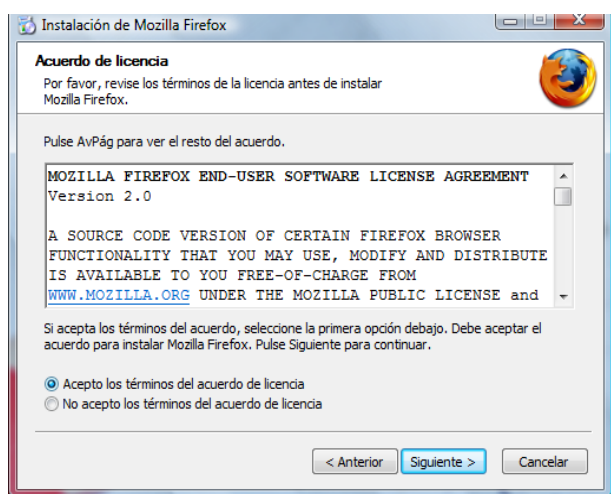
Instalación de Mozilla Firefox

Acuerdo de licencia

Por favor, revise los términos de la licencia antes de instalar Mozilla Firefox.

Pulse AvPág para ver el resto del acuerdo.

MOZILLA FIREFOX END-USER SOFTWARE LICENSE AGREEMENT
Version 2.0

A SOURCE CODE VERSION OF CERTAIN FIREFOX BROWSER FUNCTIONALITY THAT YOU MAY USE, MODIFY AND DISTRIBUTE IS AVAILABLE TO YOU FREE-OF-CHARGE FROM WWW.MOZILLA.ORG UNDER THE MOZILLA PUBLIC LICENSE and

Si acepta los términos del acuerdo, seleccione la primera opción debajo. Debe aceptar el acuerdo para instalar Mozilla Firefox. Pulse Siguiente para continuar.

Acepto los términos del acuerdo de licencia
No acepto los términos del acuerdo de licencia

< Anterior
Siguiente >
Cancelar